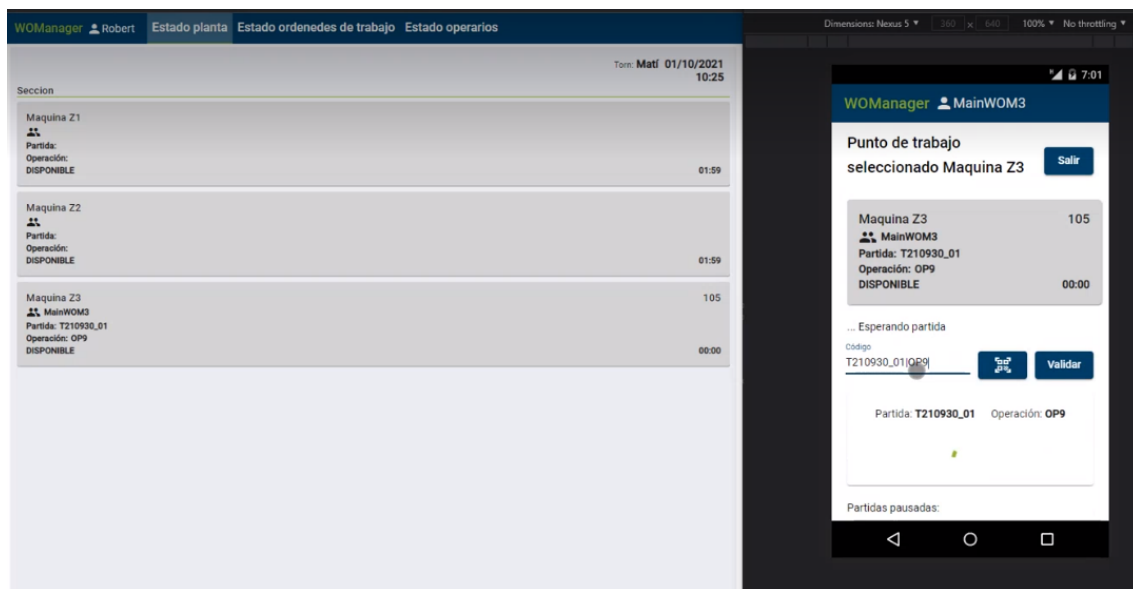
WOManager Robert Estado planta Estado ordenedes de trabajo Estado operarios

Torn: Matí 01/10/2021 10:25

Seccion

Maquina Z1
Partida:
Operación:
DISPONIBLE
01:59

Maquina Z2
Partida:
Operación:
DISPONIBLE
01:59

Maquina Z3
105
MainWOM3
Partida: T210930_01
Operación: OP9
DISPONIBLE
00:00

Dimensions: Nexus 5 ▼ 360 x 640 100% ▼ No throttling ▼

7:01

WOManager MainWOM3

Punto de trabajo seleccionado Maquina Z3

Salir

Maquina Z3
105
MainWOM3
Partida: T210930_01
Operación: OP9
DISPONIBLE
00:00

... Esperando partida

Código
T210930_01|OP9

Validar

Partida: T210930_01 Operación: OP9

Partidas pausadas: